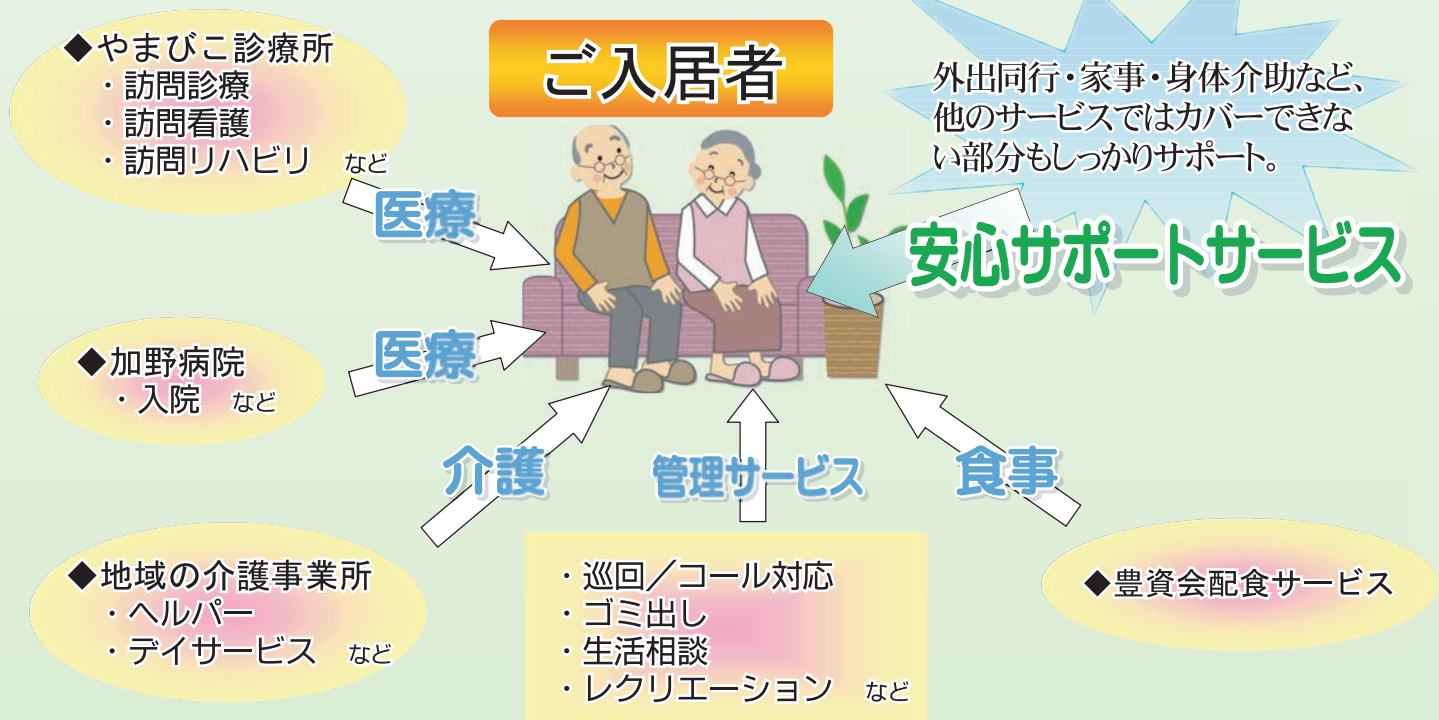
◆やまびこ診療所
・訪問診療
・訪問看護
・訪問リハビリ　など

ご入居者

外出同行・家事・身体介助など、他のサービスではカバーできない部分もしっかりサポート。

医療

安心サポートサービス

◆加野病院
・入院　など

医療

介護

管理サービス

食事

◆地域の介護事業所
・ヘルパー
・デイサービス　など

・巡回／コール対応
・ゴミ出し
・生活相談
・レクリエーション　など

◆豊資会配食サービス